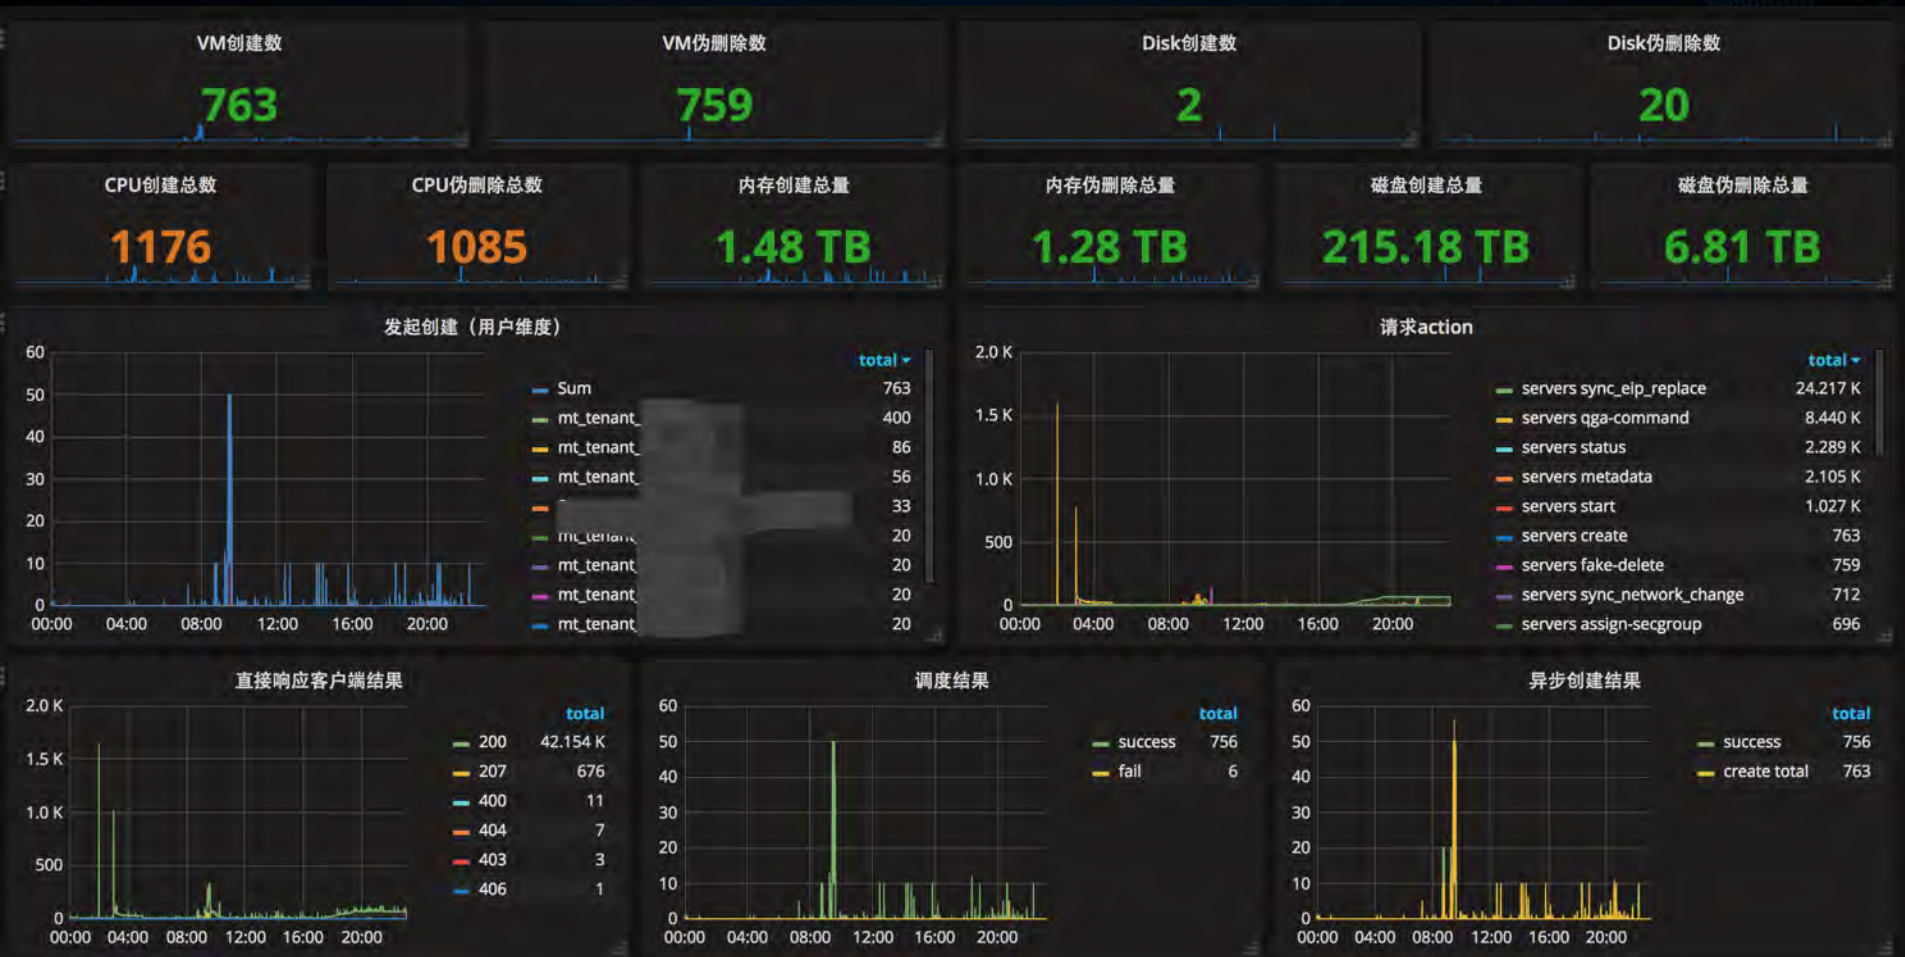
VM创建数
763

VM伪删除数
759

Disk创建数
2

Disk伪删除数
20

CPU创建总数
1176

CPU伪删除总数
1085

内存创建总量
1.48 TB

内存伪删除总量
1.28 TB

磁盘创建总量
215.18 TB

磁盘伪删除总量
6.81 TB

发起创建（用户维度）

60
50
40
30
20
10
0
00:00 04:00 08:00 12:00 16:00 20:00

total

| | total |
|---|---|
| Sum | 763 |
| mt_tenant_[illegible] | 400 |
| mt_tenant_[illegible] | 86 |
| mt_tenant_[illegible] | 56 |
| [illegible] | 33 |
| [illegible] | 20 |
| mt_tenant_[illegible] | 20 |
| mt_tenant_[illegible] | 20 |
| mt_tenant_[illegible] | 20 |

请求action

2.0 K
1.5 K
1.0 K
500
0
00:00 04:00 08:00 12:00 16:00 20:00

total

| | total |
|---|---|
| servers sync_eip_replace | 24.217 K |
| servers qga-command | 8.440 K |
| servers status | 2.289 K |
| servers metadata | 2.105 K |
| servers start | 1.027 K |
| servers create | 763 |
| servers fake-delete | 759 |
| servers sync_network_change | 712 |
| servers assign-secgroup | 696 |

直接响应客户端结果

2.0 K
1.5 K
1.0 K
500
0
00:00 04:00 08:00 12:00 16:00 20:00

total

| | total |
|---|---|
| 200 | 42.154 K |
| 207 | 676 |
| 400 | 11 |
| 404 | 7 |
| 403 | 3 |
| 406 | 1 |

调度结果

60
50
40
30
20
10
0
00:00 04:00 08:00 12:00 16:00 20:00

total

| | total |
|---|---|
| success | 756 |
| fail | 6 |

异步创建结果

60
50
40
30
20
10
0
00:00 04:00 08:00 12:00 16:00 20:00

total

| | total |
|---|---|
| success | 756 |
| create total | 763 |